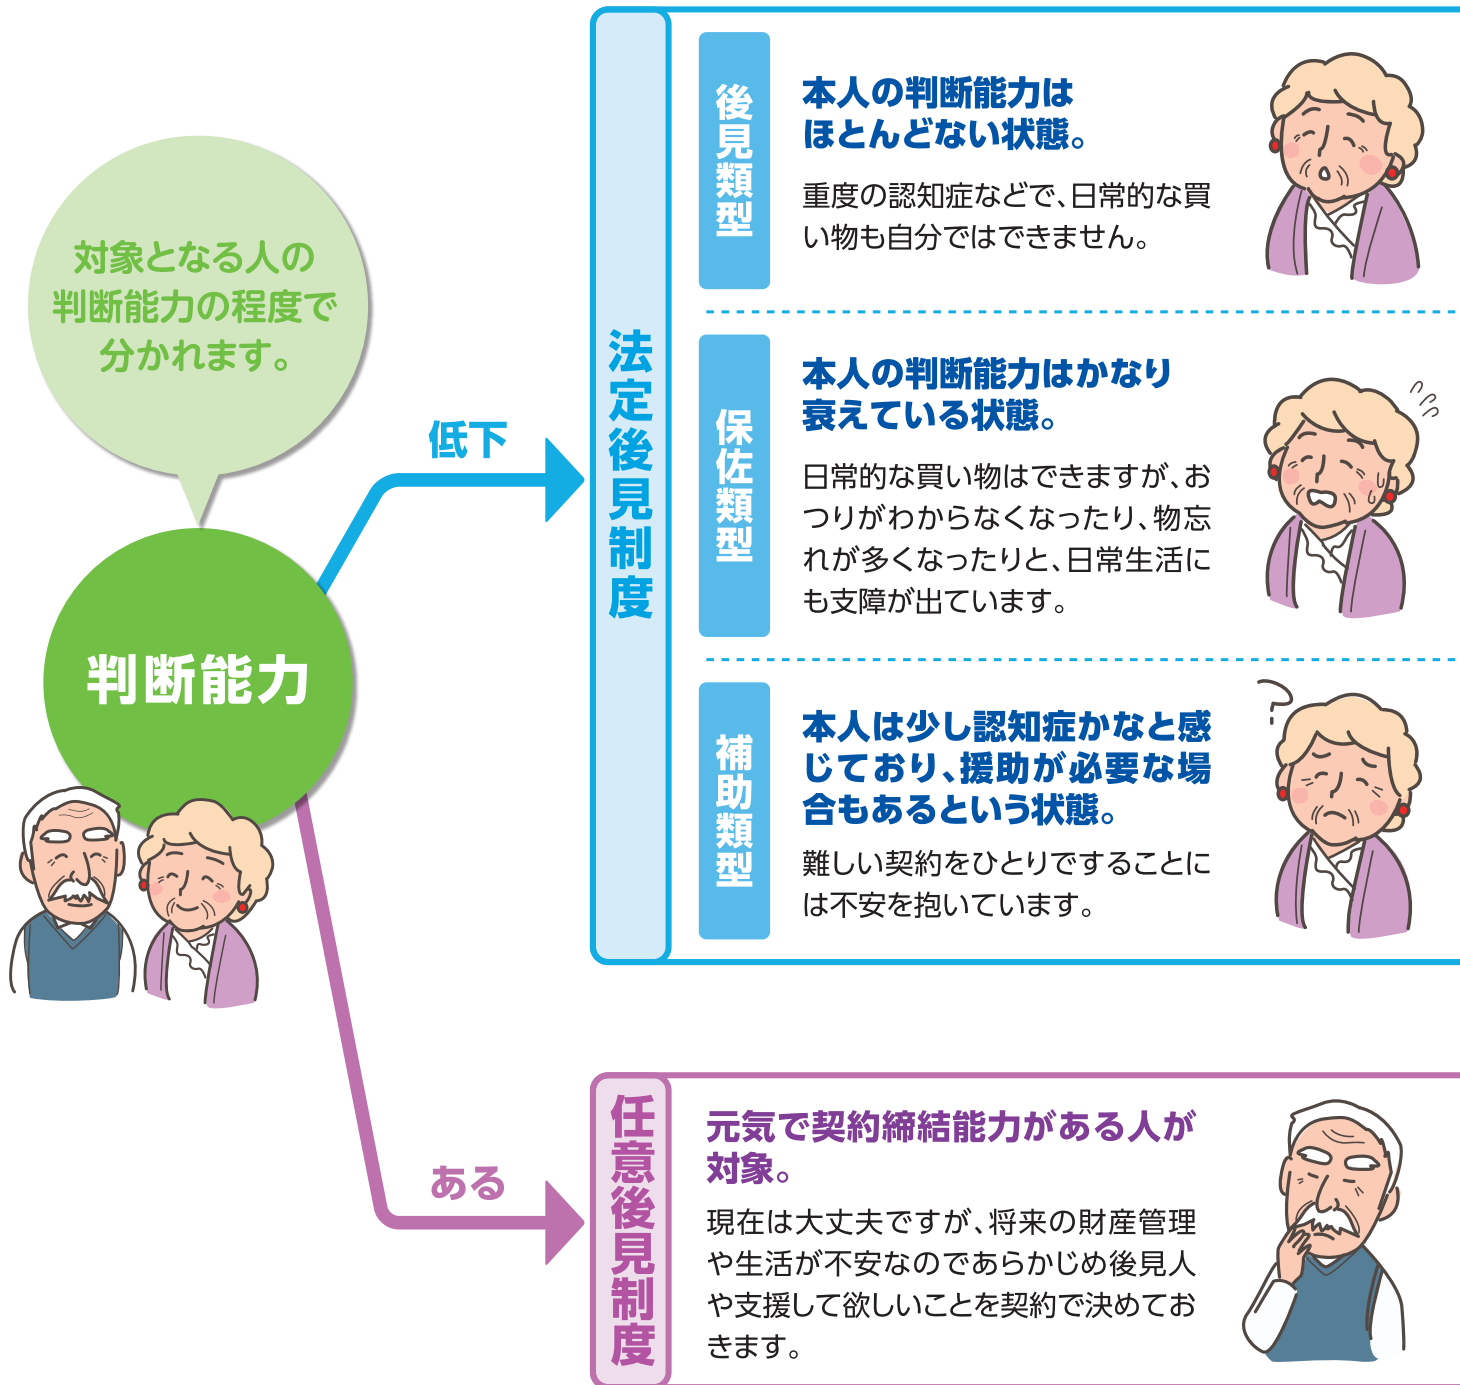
対象となる人の判断能力の程度で分かれます。

判断能力

低下

法定後見制度

後見類型

本人の判断能力はほとんどない状態。

重度の認知症などで、日常的な買い物も自分ではできません。

保佐類型

本人の判断能力はかなり衰えている状態。

日常的な買い物はできますが、おつりがわからなくなったり、物忘れが多くなったりと、日常生活にも支障が出ています。

補助類型

本人は少し認知症かなと感じており、援助が必要な場合もあるという状態。

難しい契約をひとりですることには不安を抱いています。

ある

任意後見制度

元気で契約締結能力がある人が対象。

現在は大丈夫ですが、将来の財産管理や生活が不安なのであらかじめ後見人や支援して欲しいことを契約で決めておきます。